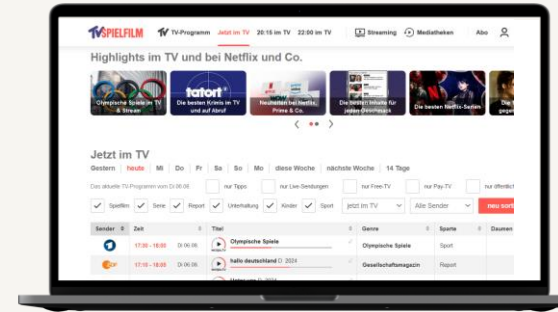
TV SPIELFILM TV-Programm Jetzt im TV 20:15 im TV 22:00 im TV Streaming Mediatheken Abo

Highlights im TV und bei Netflix und Co.

Olympische Spiele im TV & Stream
tatort
Die besten Krimis im TV und auf Abruf
Neuheiten bei Netflix, Prime & Co.
Die besten Inhalte für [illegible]
Die besten Netflix-Serien
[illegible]

Jetzt im TV

Gestern heute Mi Do Fr Sa So Mo diese Woche nächste Woche 14 Tage

Das aktuelle TV-Programm vom Di 06.08.
nur Tipps
nur Live-Sendungen
nur Free-TV
nur Pay-TV
nur öffentlich

Spielfilm Serie Report Unterhaltung Kinder Sport
jetzt im TV
Alle Sender
neu sort

| Sender | Zeit | | Titel | Genre | Sparte | Daumen |
|---|---|---|---|---|---|---|
| | 17:30 - 18:05 | Di 06.08. | Olympische Spiele | Olympische Spiele | Sport | |
| ZDF | 17:10 - 18:05 | Di 06.08. | hallo deutschland D 2024 | Gesellschaftsmagazin | Report | |